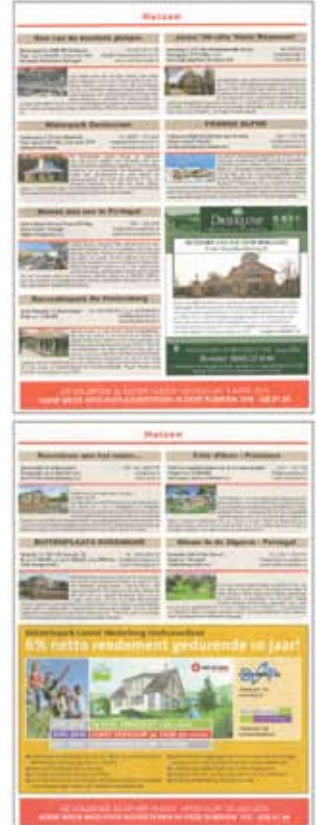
Huizen

Een van de mooiste plekjes

Jouw ideale Hoeve Rozemont

Waterpark Denoclan

FRANSE ALPEN

Nieuw aan zee in Portugal

DOMAINE

Recreatiepark De Hietenberg

Huizen

Bouwkavel aan het water...

Côte d'Azur - Provence

BUITENPLAATS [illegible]

Nieuw in de Algarve - Portugal

6% netto rendement gedurende 10 jaar!